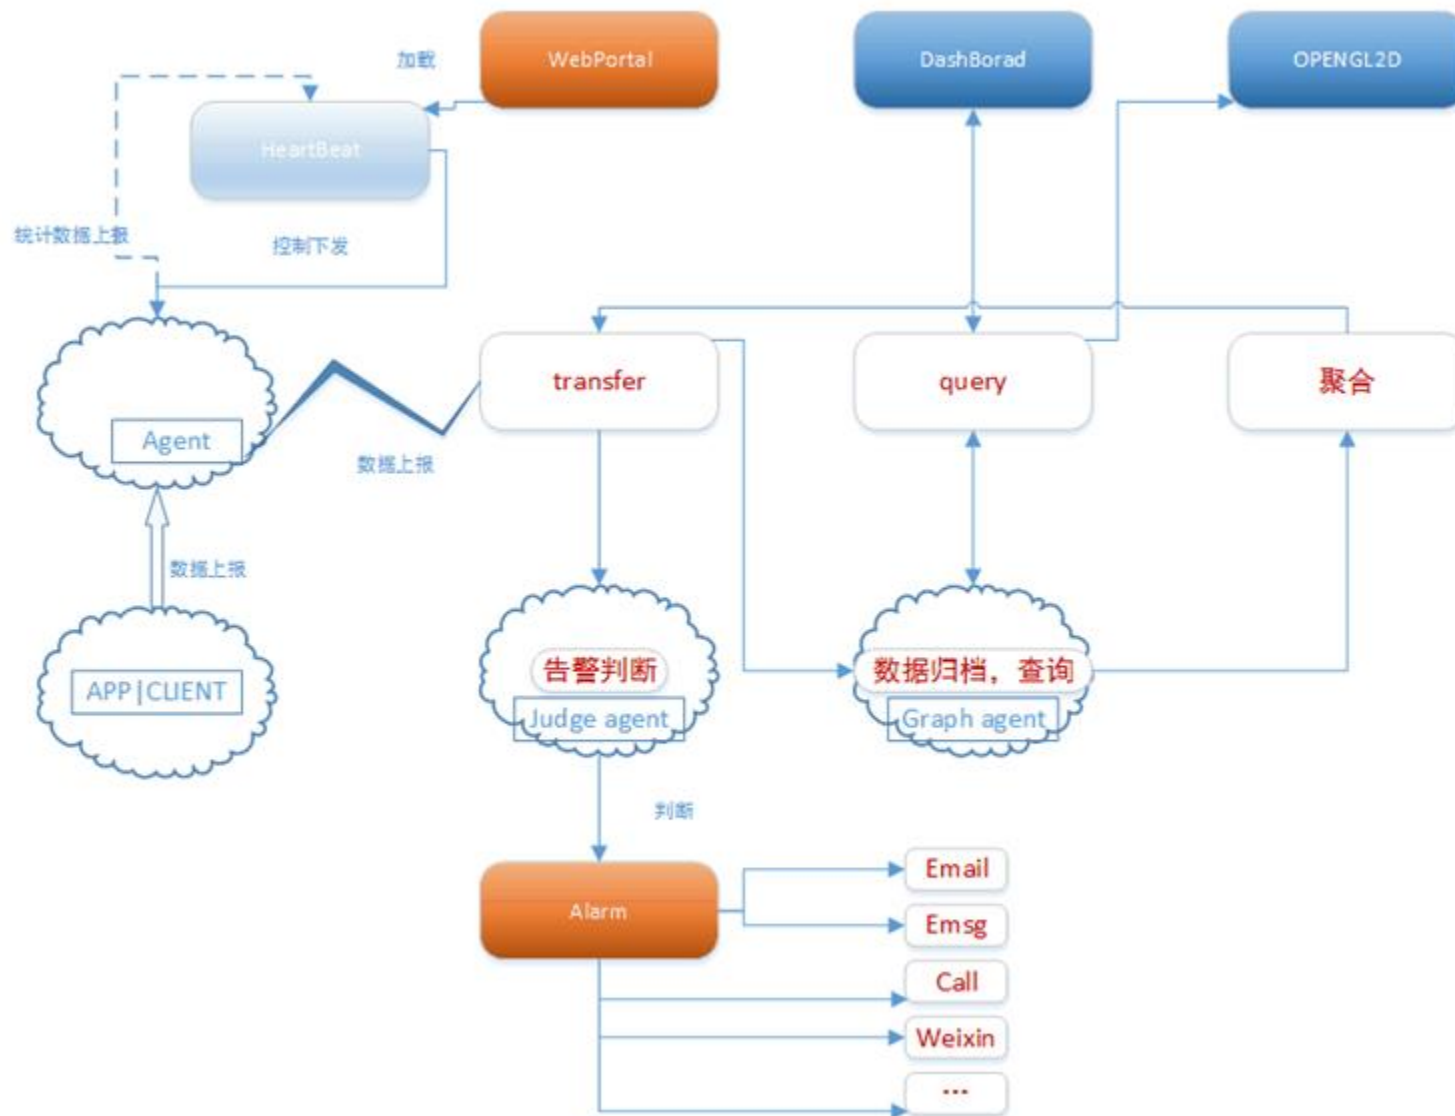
WebPortal

DashBorad

OPENGL2D

加载

HeartBeat

统计数据上报

控制下发

Agent

数据上报

transfer

query

聚合

数据上报

APP|CLIENT

告警判断

Judge agent

数据归档，查询

Graph agent

判断

Alarm

Email

Emsg

Call

Weixin

...